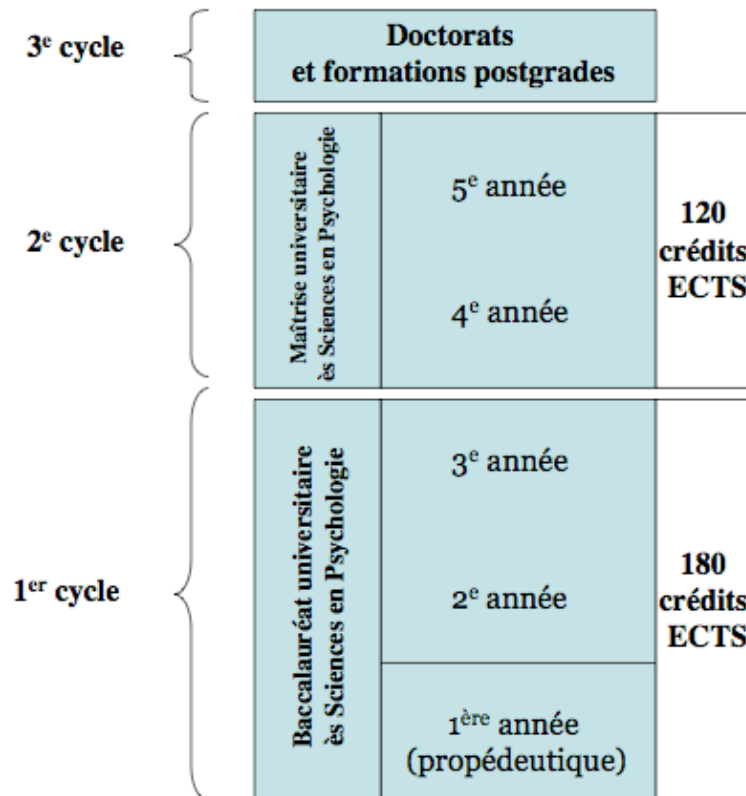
3e cycle

Doctorats
et formations postgrades

2e cycle

Maîtrise universitaire ès Sciences en Psychologie

5e année

4e année

120 crédits ECTS

1er cycle

Baccalauréat universitaire ès Sciences en Psychologie

3e année

2e année

1ère année (propédeutique)

180 crédits ECTS